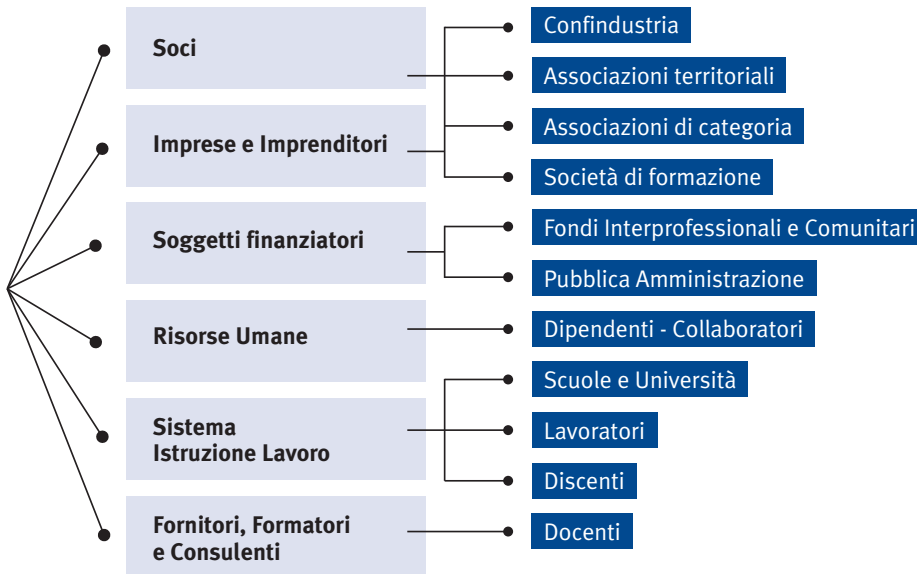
Soci

Imprese e Imprenditori

Soggetti finanziatori

Risorse Umane

Sistema Istruzione Lavoro

Fornitori, Formatori e Consulenti

Confindustria

Associazioni territoriali

Associazioni di categoria

Società di formazione

Fondi Interprofessionali e Comunitari

Pubblica Amministrazione

Dipendenti - Collaboratori

Scuole e Università

Lavoratori

Discenti

Docenti